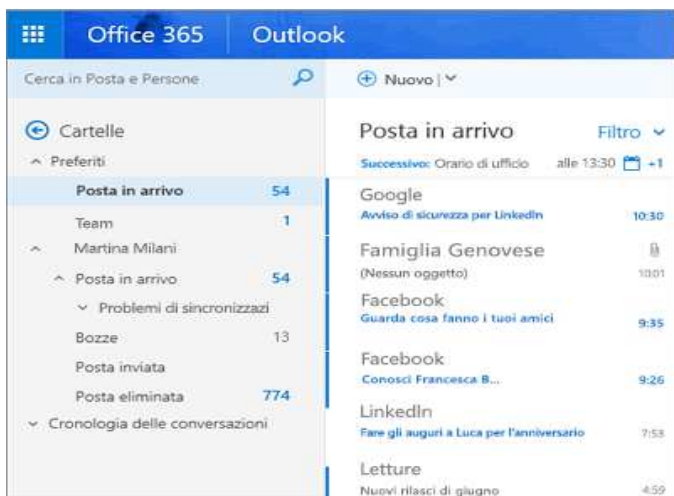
Office 365 Outlook

Cerca in Posta e Persone

Nuovo | ˅

Cartelle
^ Preferiti
Posta in arrivo 54
Team 1
^ Martina Milani
^ Posta in arrivo 54
˅ Problemi di sincronizzazi
Bozze 13
Posta inviata
Posta eliminata 774
˅ Cronologia delle conversazioni

Posta in arrivo
Filtro ˅
Successivo: Orario di ufficio alle 13:30 +1

Google
Avviso di sicurezza per LinkedIn 10:30

Famiglia Genovese
(Nessun oggetto) 10:01

Facebook
Guarda cosa fanno i tuoi amici 9:35

Facebook
Conosci Francesca B... 9:26

LinkedIn
Fare gli auguri a Luca per l'anniversario 7:53

Letture
Nuovi rilasci di giugno 4:59